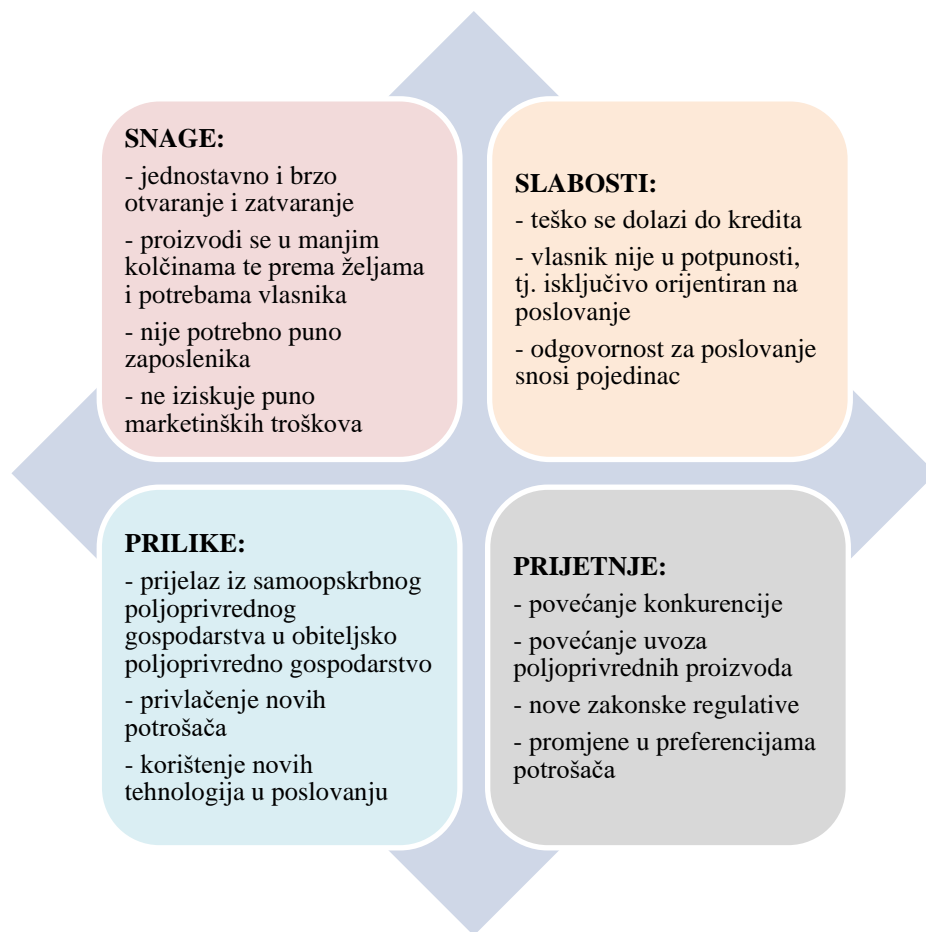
SNAGE:

- jednostavno i brzo otvaranje i zatvaranje

- proizvodi se u manjim kolčinama te prema željama i potrebama vlasnika

- nije potrebno puno zaposlenika

- ne iziskuje puno marketinških troškova

SLABOSTI:

- teško se dolazi do kredita

- vlasnik nije u potpunosti, tj. isključivo orijentiran na poslovanje

- odgovornost za poslovanje snosi pojedinac

PRILIKE:

- prijelaz iz samoopskrbnog poljoprivrednog gospodarstva u obiteljsko poljoprivredno gospodarstvo

- privlačenje novih potrošača

- korištenje novih tehnologija u poslovanju

PRIJETNJE:

- povećanje konkurencije

- povećanje uvoza poljoprivrednih proizvoda

- nove zakonske regulative

- promjene u preferencijama potrošača